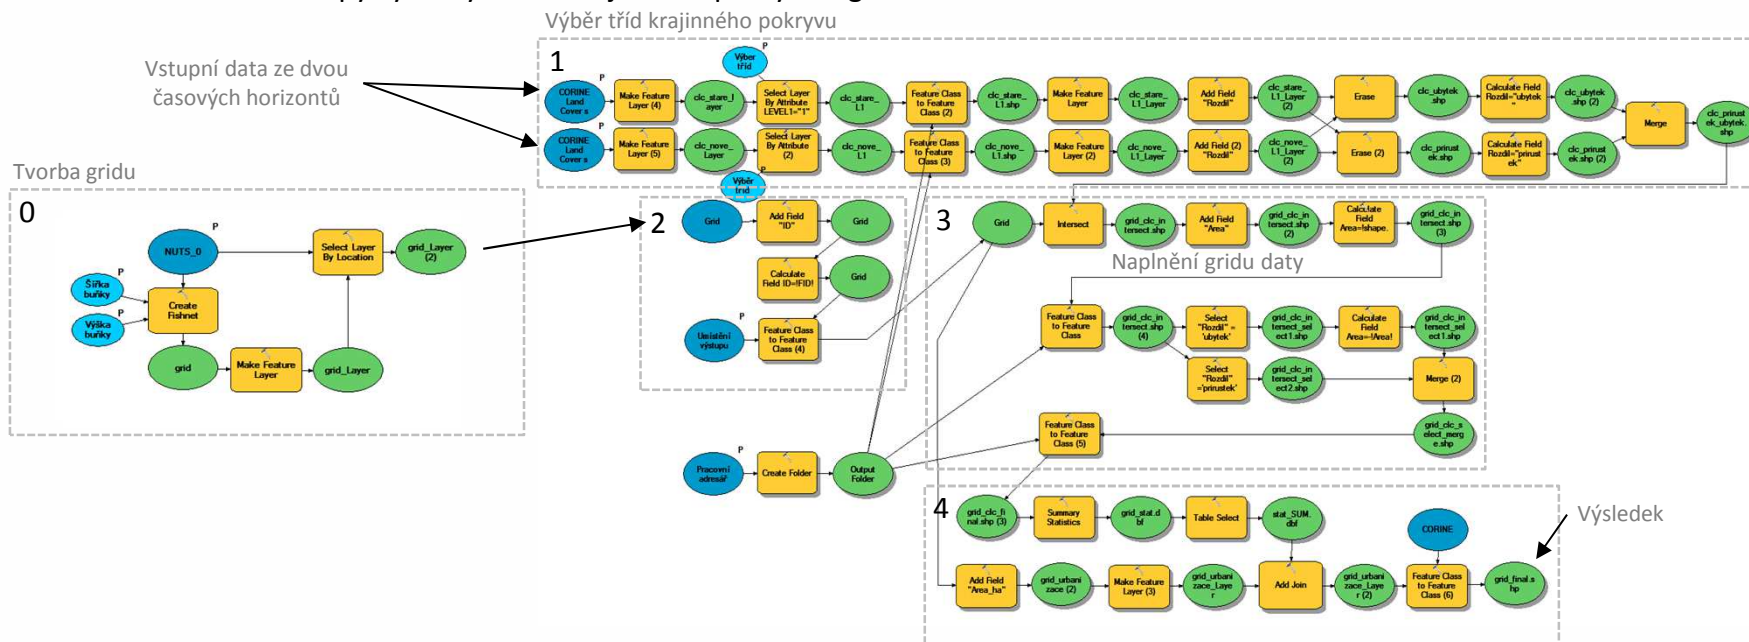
Výběr tříd krajinného pokryvu

Vstupní data ze dvou časových horizontů

1

CORINE Land Cover s
P
Make Feature Layer (4)
clc_stare_layer
Výběr tříd
P
Select Layer By Attribute LEVEL1="1"
clc_stare_L1
Feature Class to Feature Class (2)
clc_stare_L1.shp
Make Feature Layer
clc_stare_L1_Layer
Add Field "Rozdil"
clc_stare_L1_Layer (2)
Erase
clc_ubytek.shp
Calculate Field Rozdil="ubytek
clc_ubytek.shp (2)
Merge
clc_prirustek_ubytek.shp

CORINE Land Cover s
P
Make Feature Layer (5)
clc_nove_Layer
Select Layer By Attribute (2)
clc_nove_L1
Feature Class to Feature Class (3)
clc_nove_L1.shp
Make Feature Layer (2)
clc_nove_L1_Layer
Add Field (2) "Rozdil"
clc_nove_L1_Layer (2)
Erase (2)
clc_prirustek.shp
Calculate Field Rozdil="prirustek"
clc_prirustek.shp (2)
Výběr tříd

Tvorba gridu

0

NUTS_0
P
Select Layer By Location
grid_Layer (2)
Šířka buňky
P
Create Fishnet
Výška buňky
P
grid
Make Feature Layer
grid_Layer

2

Grid
Add Field "ID"
Grid
Calculate Field ID=!FID!
Grid
Umístění výstupu
P
Feature Class to Feature Class (4)

3

Grid
Intersect
grid_clc_intersect.shp
Add Field "Area"
grid_clc_intersect.shp (2)
Calculate Field Area=!shape.
grid_clc_intersect.shp (3)

Naplnění gridu daty

Feature Class to Feature Class
grid_clc_intersect.shp (4)
Select "Rozdil" = 'ubytek'
grid_clc_intersect_select1.shp
Calculate Field Area=!Area!
grid_clc_intersect_select1.shp
Select "Rozdil" ='prirustek'
grid_clc_intersect_select2.shp
Merge (2)
grid_clc_select_merge.shp

Pracovní adresář
P
Create Folder
Output Folder
Feature Class to Feature Class (5)

4

grid_clc_final.shp (3)
Summary Statistics
grid_stat.dbf
Table Select
stat_SUM.dbf
CORINE
Výsledek
Add Field "Area_ha"
grid_urbanizace (2)
Make Feature Layer (3)
grid_urbanizace_Layer
Add Join
grid_urbanizace_Layer (2)
Feature Class to Feature Class (6)
grid_final.shp